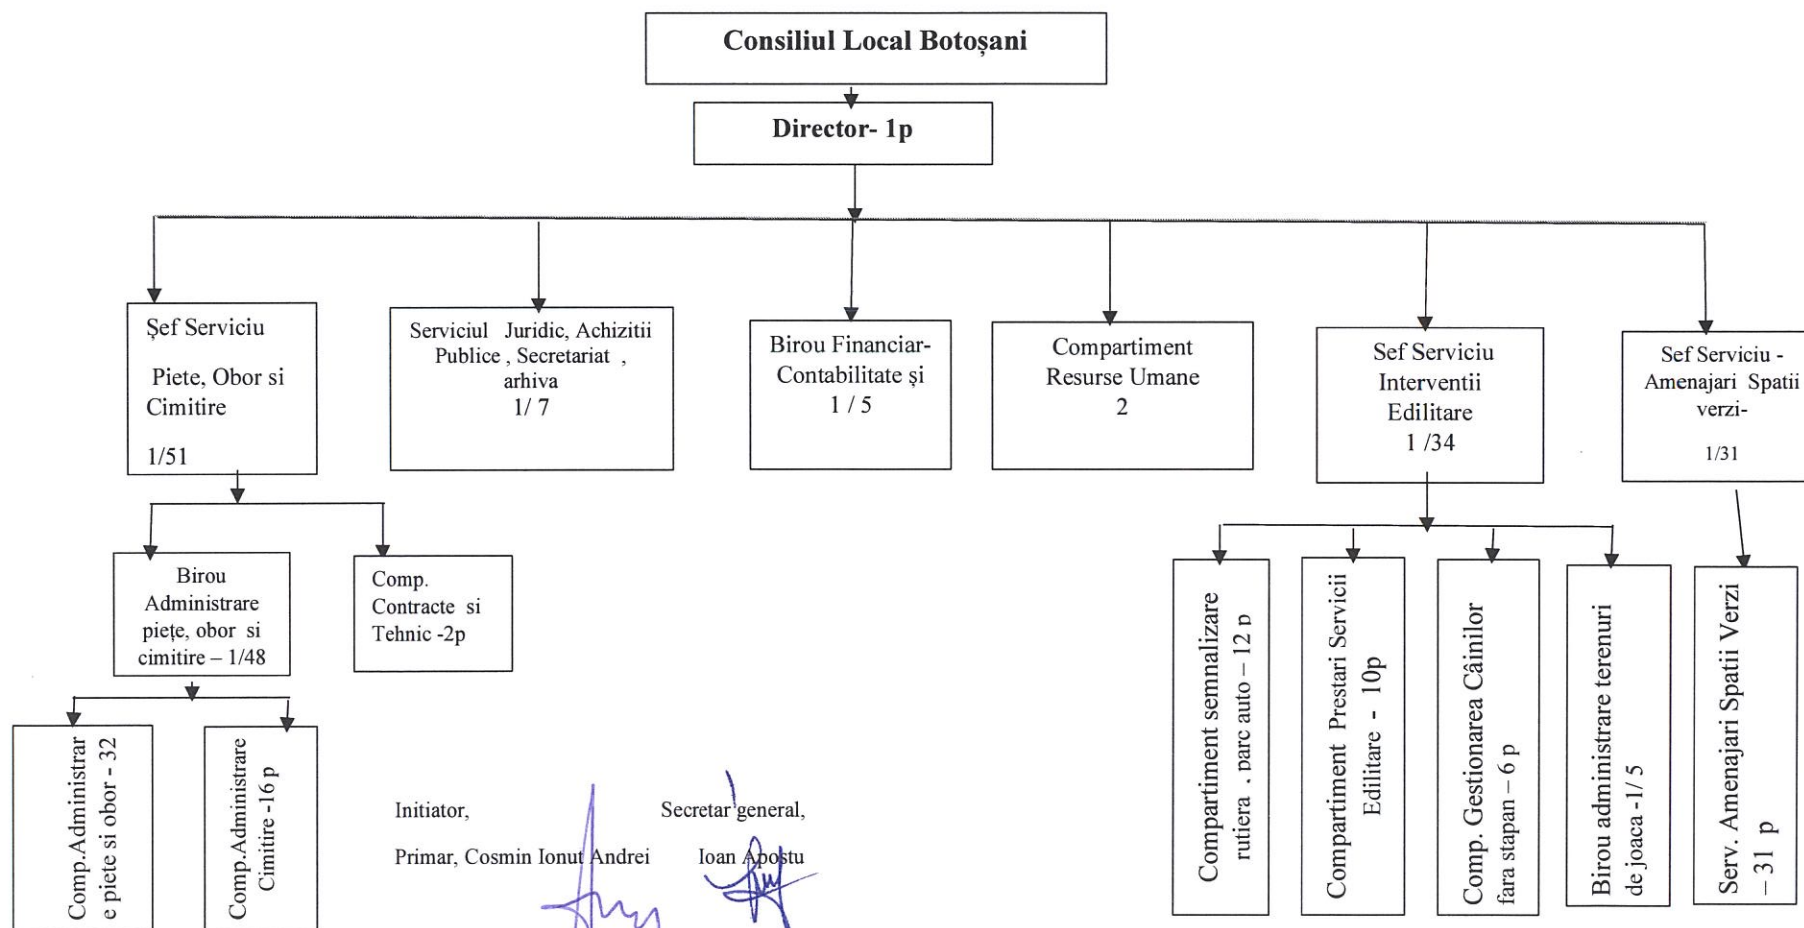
Consiliul Local Botoșani

Director- 1p

Șef Serviciu
Piete, Obor si Cimitire
1/51

Serviciul Juridic, Achizitii Publice , Secretariat , arhiva
1/ 7

Birou Financiar-Contabilitate și
1 / 5

Compartiment Resurse Umane
2

Sef Serviciu
Interventii Edilitare
1 /34

Sef Serviciu - Amenajari Spatii verzi-
1/31

Birou Administrare piețe, obor si cimitire – 1/48

Comp. Contracte si Tehnic -2p

Comp.Administrar e piete si obor - 32

Comp.Administrare Cimitire -16 p

Initiator,
Primar, Cosmin Ionut Andrei

Secretar general,
Ioan Apostu

Compartiment semnalizare rutiera , parc auto – 12 p

Compartiment Prestari Servicii Edilitare - 10p

Comp. Gestionarea Câinilor fara stapan – 6 p

Birou administrare terenuri de joaca -1/ 5

Serv. Amenajari Spatii Verzi – 31 p